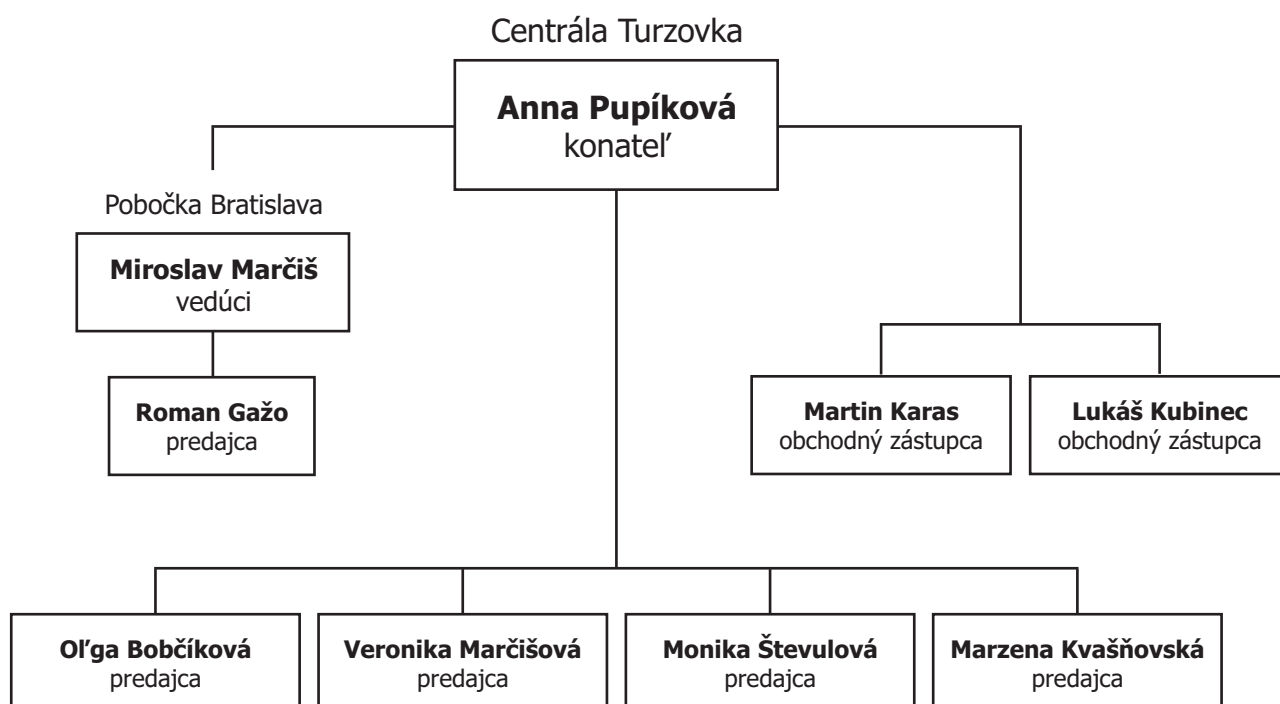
Centrála Turzovka

**Anna Pupíková**
konateľ

Pobočka Bratislava

**Miroslav Marčiš**
vedúci

**Roman Gažo**
predajca

**Martin Karas**
obchodný zástupca

**Lukáš Kubinec**
obchodný zástupca

**Oľga Bobčíková**
predajca

**Veronika Marčišová**
predajca

**Monika Števulová**
predajca

**Marzena Kvašňovská**
predajca